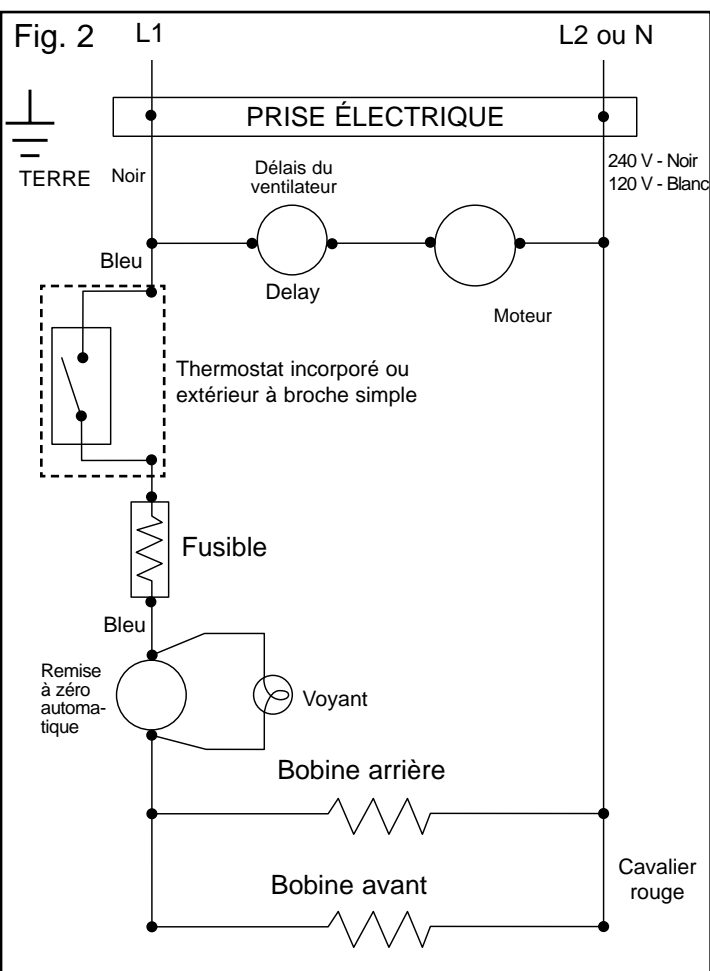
Fig. 2

L1

L2 ou N

PRISE ÉLECTRIQUE

TERRE

Noir

Délais du ventilateur

240 V - Noir
120 V - Blanc

Bleu

Delay

Moteur

Thermostat incorporé ou extérieur à broche simple

Fusible

Bleu

Remise à zéro automatique

Voyant

Bobine arrière

Bobine avant

Cavalier rouge